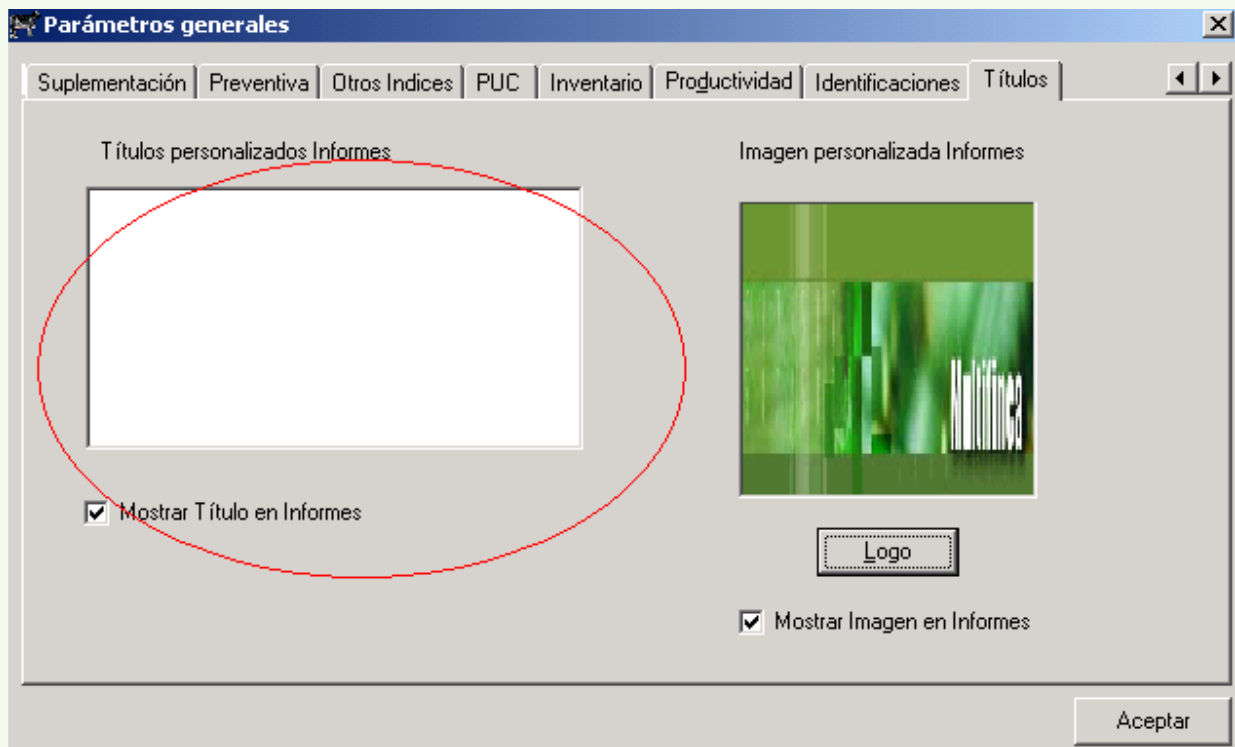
Parámetros generales

Suplementación | Preventiva | Otros Indices | PUC | Inventario | Productividad | Identificaciones | Títulos

Títulos personalizados Informes

Mostrar Título en Informes

Imagen personalizada Informes

Multifinca

Logo

Mostrar Imagen en Informes

Aceptar